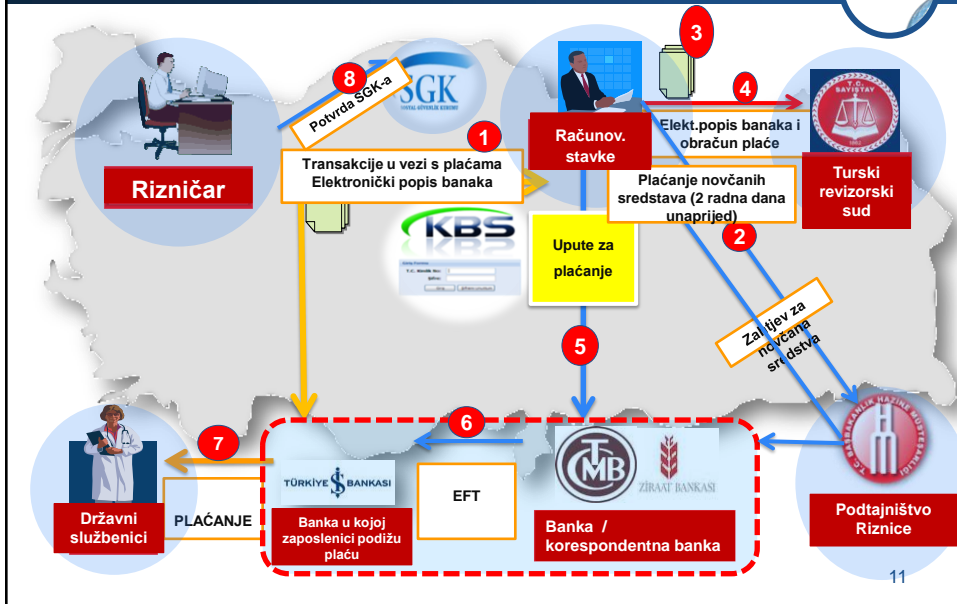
8
Potvrda SGK-a
SGK
SOSYAL GÜVENLİK KURUMU
Rizničar
1
Transakcije u vezi s plaćama
Elektronički popis banaka
KBS
3
4
Računov. stavke
Elekt.popis banaka i obračun plaće
T.C. SAYIŞTAY
Turski revizorski sud
Plaćanje novčanih sredstava (2 radna dana unaprijed)
2
Upute za plaćanje
Zahtjev za novčana sredstva
5
6
7
Državni službenici
PLAĆANJE
TÜRKİYE İŞ BANKASI
Banka u kojoj zaposlenici podižu plaću
EFT
TCMB
ZİRAAT BANKASI
Banka / korespondentna banka
T.C. BAŞBAKANLIK HAZİNE MÜSTEŞARLIĞI
Podtajništvo Riznice
11